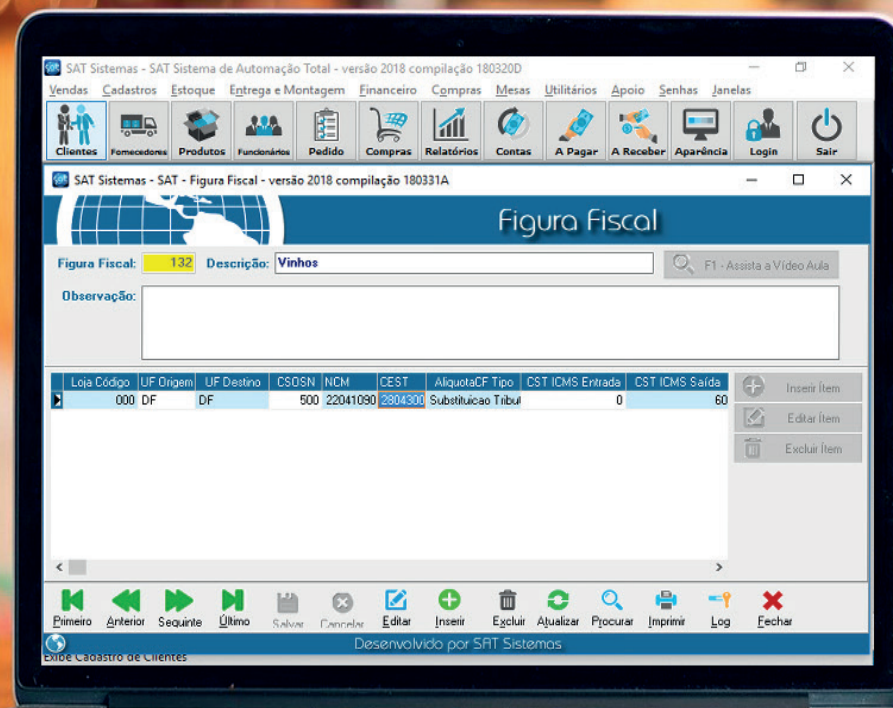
SAT Sistemas - SAT Sistema de Automação Total - versão 2018 compilação 180320D

Vendas Cadastros Estoque Entrega e Montagem Financeiro Compras Mesas Utilitários Apoio Senhas Janelas

Clientes Fornecedores Produtos Funcionários Pedido Compras Relatórios Contas A Pagar A Receber Aparência Login Sair

SAT Sistemas - SAT - Figura Fiscal - versão 2018 compilação 180331A

Figura Fiscal

Figura Fiscal: 132 Descrição: Vinhos

F1 - Assista a Vídeo Aula

Observação:

| Loja Código | UF Origem | UF Destino | CSOSN | NCM | CEST | AliquotaCF Tipo | CST ICMS Entrada | CST ICMS Saída |
|---|---|---|---|---|---|---|---|---|
| 000 | DF | DF | 500 | 22041090 | 2804300 | Substituicao Tribut | 0 | 60 |

Inserir Ítem
Editar Ítem
Excluir Ítem

Primeiro Anterior Seguinte Último Salvar Cancelar Editar Inserir Excluir Atualizar Procurar Imprimir Log Fechar

Desenvolvido por SAT Sistemas

Exibe Cadastro de Clientes